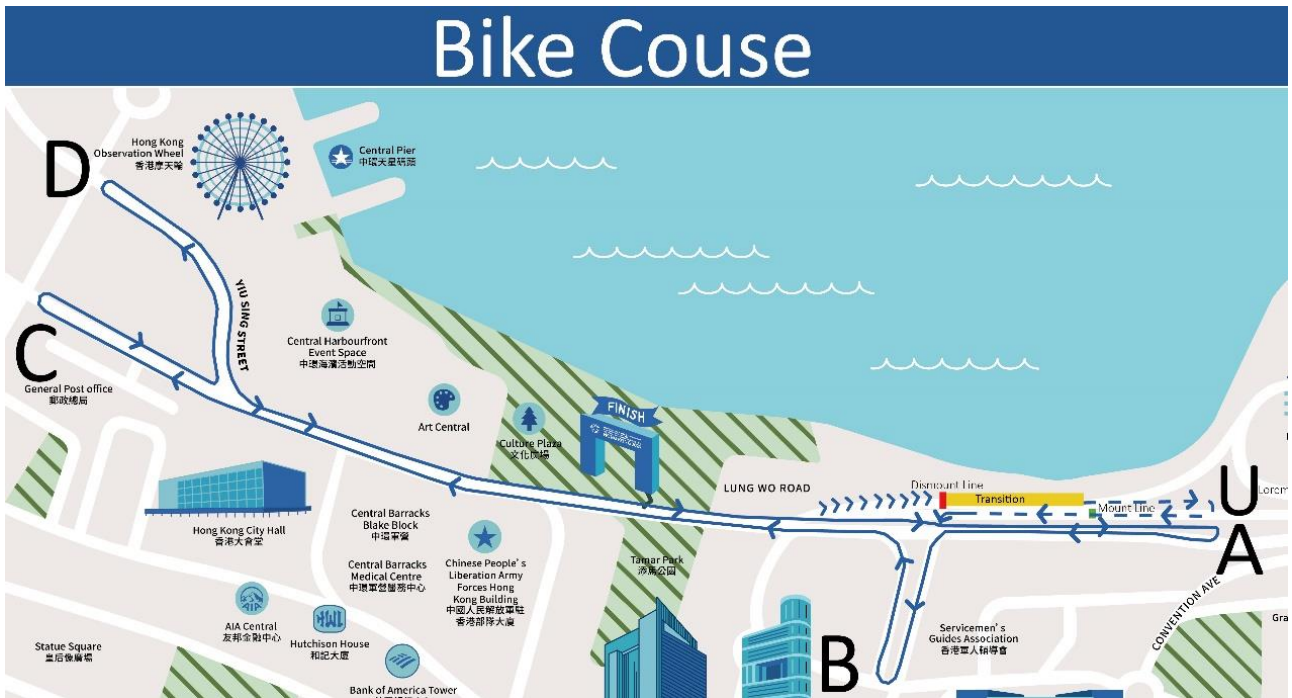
Bike Couse

D

Hong Kong Observation Wheel
香港摩天輪

Central Pier
中環天星碼頭

YIU SING STREET

C

General Post office
郵政總局

Central Harbourfront Event Space
中環海濱活動空間

Art Central

Culture Plaza
文化廣場

FINISH

LUNG WO ROAD

Dismount Line

Transition

Mount Line

U

A

Lorem

Hong Kong City Hall
香港大會堂

Central Barracks Blake Block
中環軍營

Central Barracks Medical Centre
中環軍營醫務中心

Chinese People's Liberation Army Forces Hong Kong Building
中國人民解放軍駐香港部隊大廈

Tamar Park
添馬公園

Servicemen's Guides Association
香港軍人輔導會

CONVENTION AVE

Gra

AIA Central
友邦金融中心

Hutchison House
和記大廈

Statue Square
皇后像廣場

Bank of America Tower

B